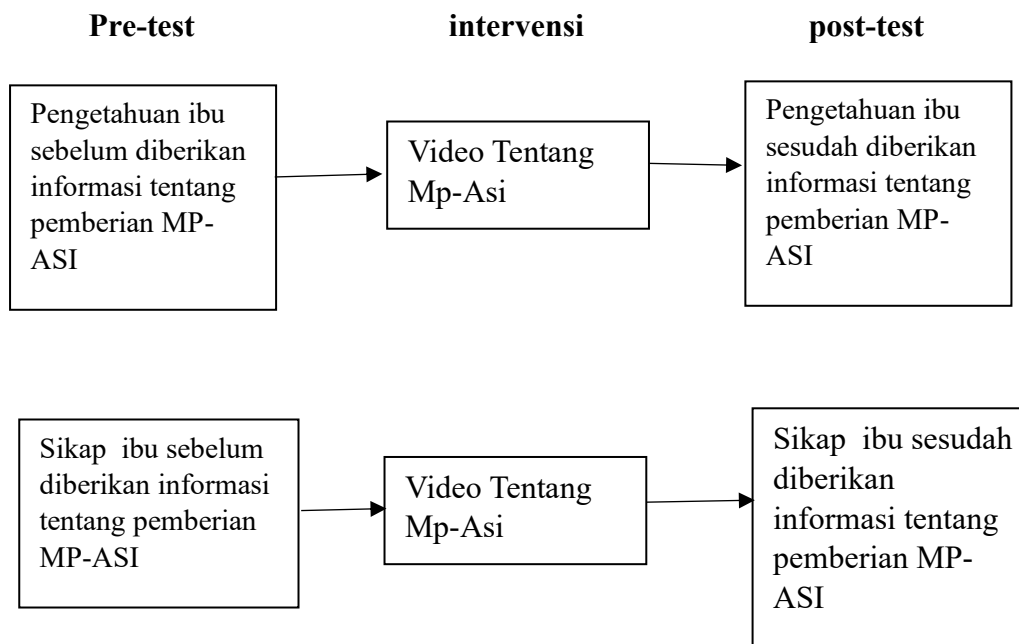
Pre-test intervensi post-test

Pengetahuan ibu sebelum diberikan informasi tentang pemberian MP-ASI

Video Tentang Mp-Asi

Pengetahuan ibu sesudah diberikan informasi tentang pemberian MP-ASI

Sikap ibu sebelum diberikan informasi tentang pemberian MP-ASI

Video Tentang Mp-Asi

Sikap ibu sesudah diberikan informasi tentang pemberian MP-ASI